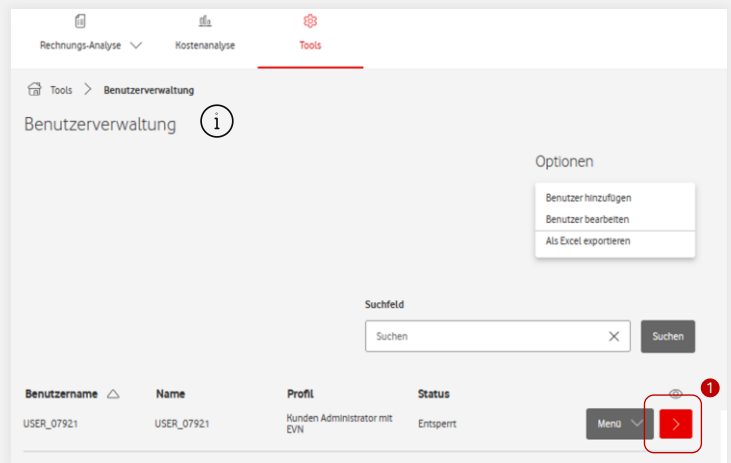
Rechnungs-Analyse Kostenanalyse Tools

Tools > Benutzerverwaltung

Benutzerverwaltung i

Optionen

Benutzer hinzufügen
Benutzer bearbeiten
Als Excel exportieren

Suchfeld

Suchen

Suchen

1

| Benutzername | Name | Profil | Status | |
|---|---|---|---|---|
| USER_07921 | USER_07921 | Kunden Administrator mit EVN | Entsperrt | Menü |